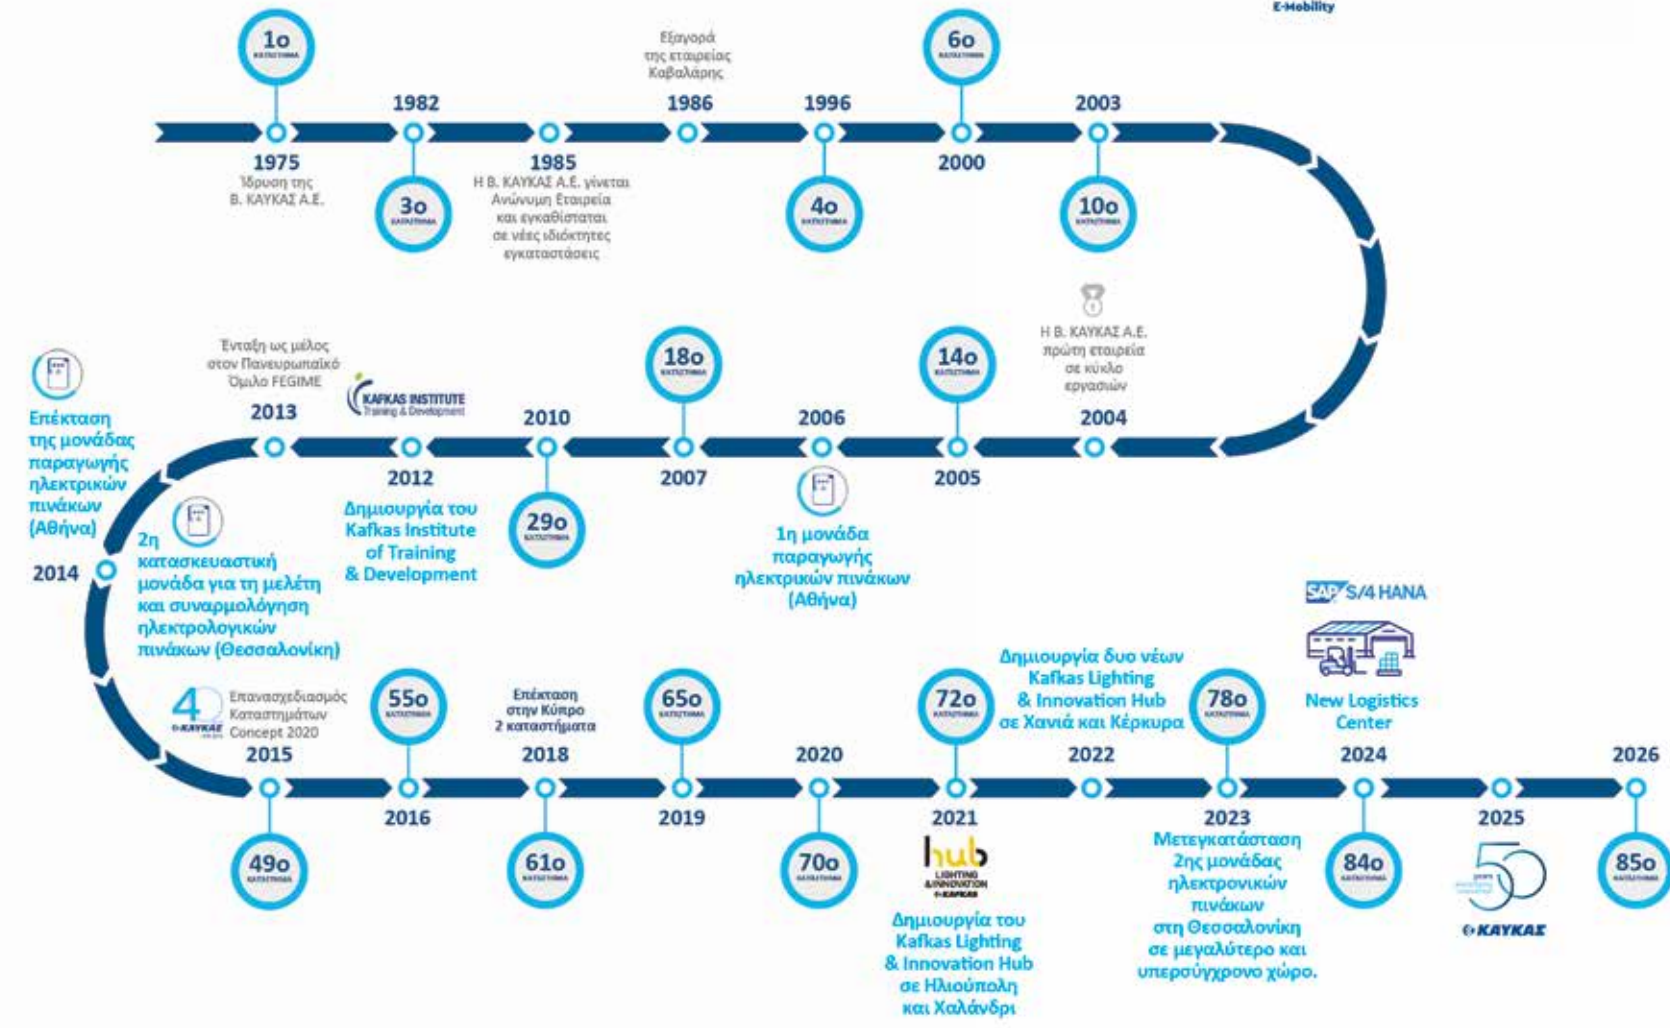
E-Mobility

1ο ΚΑΤΑΣΤΗΜΑ
1975
Ίδρυση της Β. ΚΑΥΚΑΣ Α.Ε.

1982
3ο ΚΑΤΑΣΤΗΜΑ

1985
Η Β. ΚΑΥΚΑΣ Α.Ε. γίνεται Ανώνυμη Εταιρεία και εγκαθίσταται σε νέες ιδιόκτητες εγκαταστάσεις

Εξαγορά της εταιρείας Καβαλάρης
1986

1996
4ο ΚΑΤΑΣΤΗΜΑ

6ο ΚΑΤΑΣΤΗΜΑ
2000

2003
10ο ΚΑΤΑΣΤΗΜΑ

Η Β. ΚΑΥΚΑΣ Α.Ε. πρώτη εταιρεία σε κύκλο εργασιών
2004

14ο ΚΑΤΑΣΤΗΜΑ
2005

2006
1η μονάδα παραγωγής ηλεκτρικών πινάκων (Αθήνα)

18ο ΚΑΤΑΣΤΗΜΑ
2007

2010
29ο ΚΑΤΑΣΤΗΜΑ

KAFKAS INSTITUTE Training & Development
2012
Δημιουργία του Kafkas Institute of Training & Development

Ένταξη ως μέλος στον Πανευρωπαϊκό Όμιλο FEGIME
2013

Επέκταση της μονάδας παραγωγής ηλεκτρικών πινάκων (Αθήνα)
2014
2η κατασκευαστική μονάδα για τη μελέτη και συναρμολόγηση ηλεκτρολογικών πινάκων (Θεσσαλονίκη)

40 ΚΑΥΚΑΣ
Επανασχεδιασμός Καταστημάτων Concept 2020
2015
49ο ΚΑΤΑΣΤΗΜΑ

55ο ΚΑΤΑΣΤΗΜΑ
2016

Επέκταση στην Κύπρο 2 καταστήματα
2018
61ο ΚΑΤΑΣΤΗΜΑ

65ο ΚΑΤΑΣΤΗΜΑ
2019

2020
70ο ΚΑΤΑΣΤΗΜΑ

72ο ΚΑΤΑΣΤΗΜΑ
2021
hub LIGHTING & INNOVATION ΚΑΥΚΑΣ
Δημιουργία του Kafkas Lighting & Innovation Hub σε Ηλιούπολη και Χαλάνδρι

Δημιουργία δυο νέων Kafkas Lighting & Innovation Hub σε Χανιά και Κέρκυρα
2022

78ο ΚΑΤΑΣΤΗΜΑ
2023
Μετεγκατάσταση 2ης μονάδας ηλεκτρονικών πινάκων στη Θεσσαλονίκη σε μεγαλύτερο και υπερσύγχρονο χώρο.

SAP S/4 HANA
New Logistics Center
2024
84ο ΚΑΤΑΣΤΗΜΑ

2025
50 ΚΑΥΚΑΣ

2026
85ο ΚΑΤΑΣΤΗΜΑ